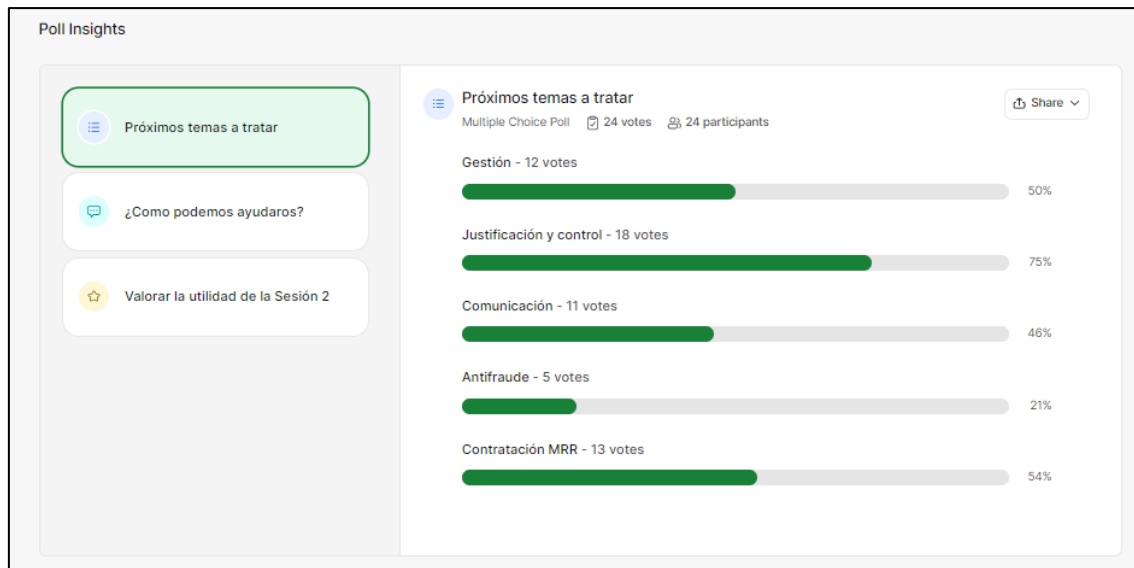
Poll Insights

Próximos temas a tratar

¿Como podemos ayudaros?

Valorar la utilidad de la Sesión 2

Próximos temas a tratar
Multiple Choice Poll 24 votes 24 participants

Share

Gestión - 12 votes
50%

Justificación y control - 18 votes
75%

Comunicación - 11 votes
46%

Antifraude - 5 votes
21%

Contratación MRR - 13 votes
54%